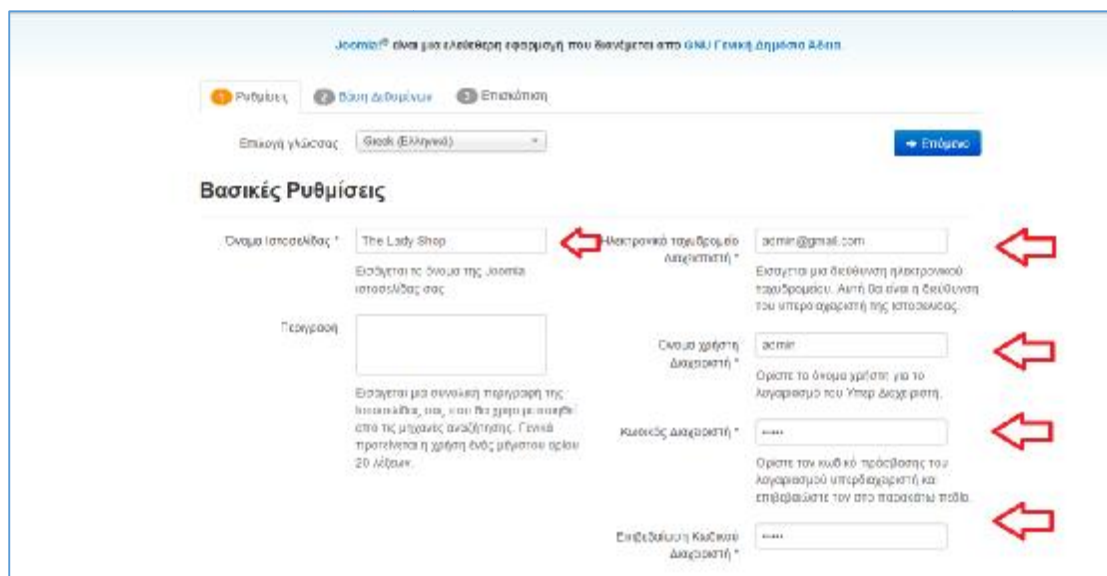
Joomla!® είναι μια ελεύθερη εφαρμογή που διανέμεται από GNU Γενική Δημόσια Άδεια.

1 Ρυθμίσεις 2 Βάση Δεδομένων 3 Επισκόπηση

Επιλογή γλώσσας Greek (Ελληνικά)

→ Επόμενο

Βασικές Ρυθμίσεις

Όνομα Ιστοσελίδας * The Lady Shop

Εισάγεται το όνομα της Joomla ιστοσελίδας σας.

Περιγραφή

Εισάγεται μια συνολική περιγραφή της Ιστοσελίδας σας, που θα χρησιμοποιηθεί από τις μηχανές αναζήτησης. Γενικά προτείνεται η χρήση ενός μέγιστου ορίου 20 λέξεων.

Ηλεκτρονικό ταχυδρομείο Διαχειριστή * admin@gmail.com

Εισάγεται μια διεύθυνση ηλεκτρονικού ταχυδρομείου. Αυτή θα είναι η διεύθυνση του υπερδιαχειριστή της ιστοσελίδας.

Όνομα χρήστη Διαχειριστή * admin

Ορίστε το όνομα χρήστη για το λογαριασμό του Υπερ Διαχειριστή.

Κωδικός Διαχειριστή * •••••

Ορίστε τον κωδικό πρόσβασης του λογαριασμού υπερδιαχειριστή και επιβεβαιώστε τον στο παρακάτω πεδίο.

Επιβεβαίωση Κωδικού Διαχειριστή * •••••